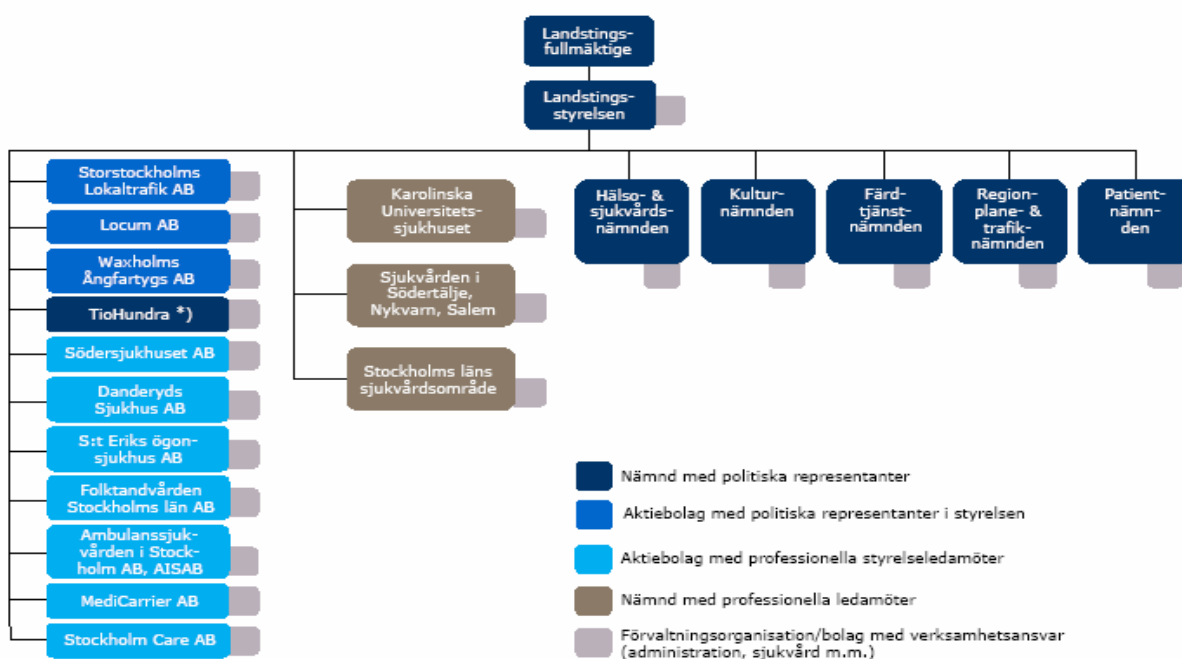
Landstingsfullmäktige

Landstingsstyrelsen

Storstockholms Lokaltrafik AB

Locum AB

Waxholms Ångfartygs AB

TioHundra *)

Södersjukhuset AB

Danderyds Sjukhus AB

S:t Eriks ögonsjukhus AB

Folktandvården Stockholms län AB

Ambulanssjukvården i Stockholm AB, AISAB

MediCarrier AB

Stockholm Care AB

Karolinska Universitetssjukhuset

Sjukvården i Södertälje, Nykvarn, Salem

Stockholms läns sjukvårdsområde

Hälso- & sjukvårdsnämnden

Kulturnämnden

Färdtjänstnämnden

Regionplane- & trafiknämnden

Patientnämnden

Nämnd med politiska representanter

Aktiebolag med politiska representanter i styrelsen

Aktiebolag med professionella styrelseledamöter

Nämnd med professionella ledamöter

Förvaltningsorganisation/bolag med verksamhetsansvar (administration, sjukvård m.m.)